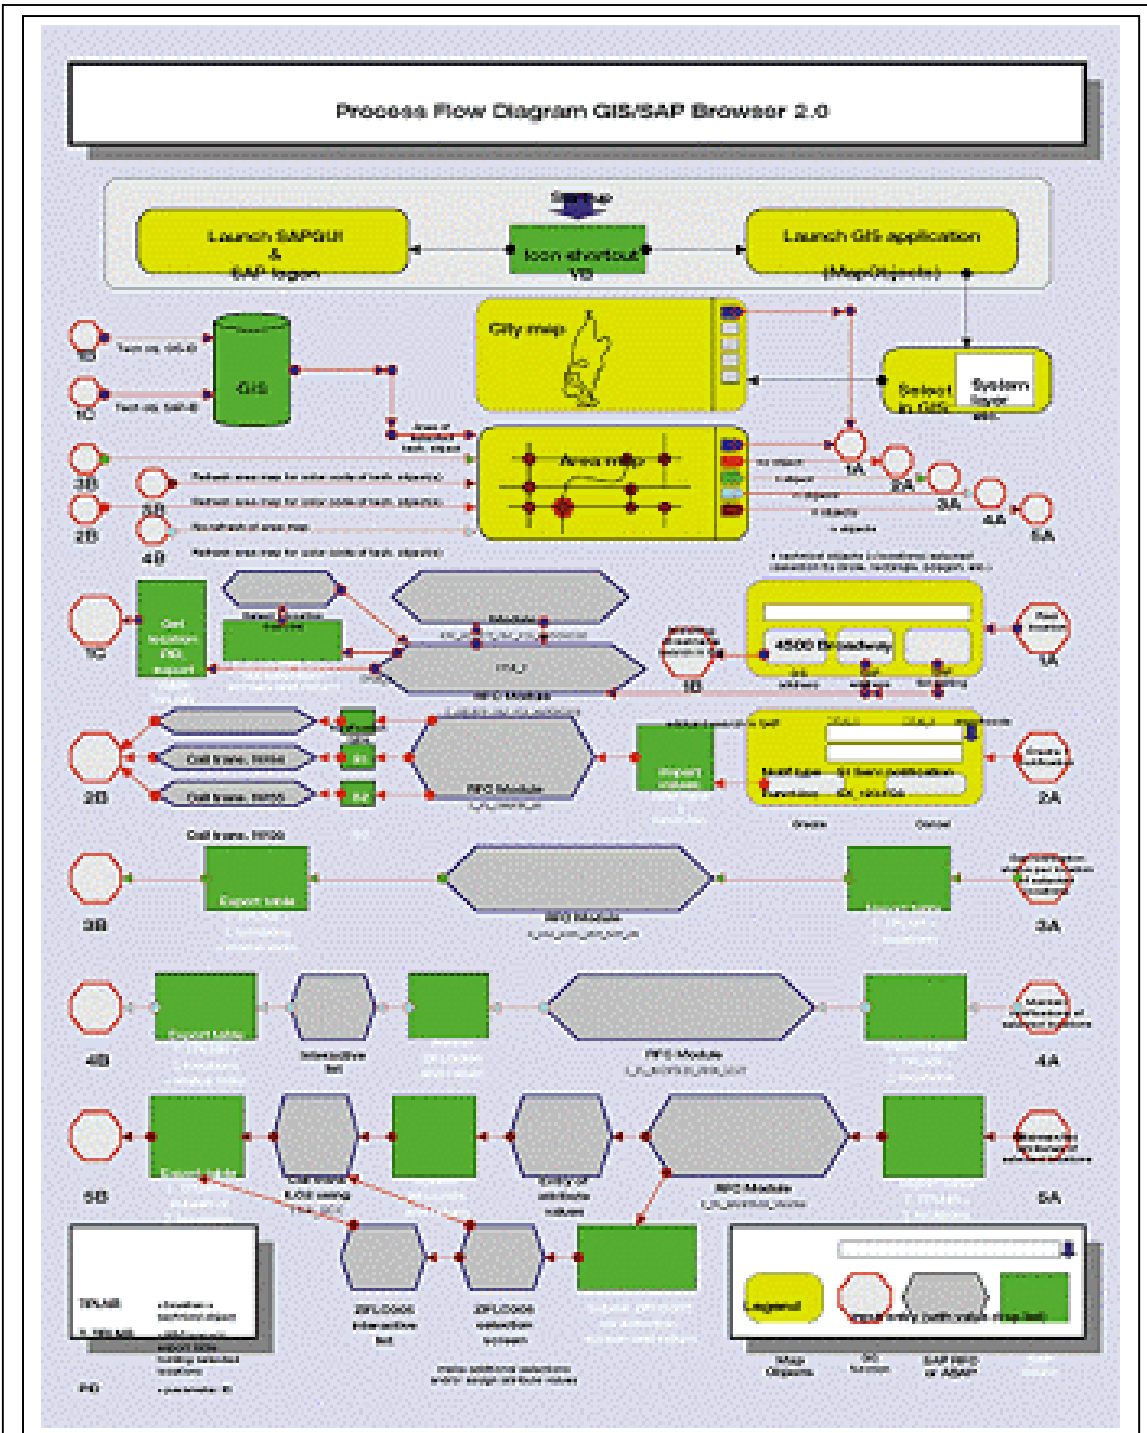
Process Flow Diagram GIS/SAP Browser 2.0

Startup

Launch SAPGUI & SAP logon

Icon shortcut VB

Launch GIS application (MapObjects)

City map

Select in GIS

System layer

1D

1C

GIS

Area map

3B

5B

2B

4B

1A

2A

3A

4A

5A

1C

1A

1B

4500 Broadway

2B

2A

Call trans. IW

Call trans. IW

RFC Module

Export table

3B

3A

RFC Module

Export table

4B

Interactive list

RFC Module

4A

5B

Export table

Entry of attribute values

RFC Module

5A

ZFLOC

interactive list

ZFLOC

selection screen

Legend

Map Objects

SAP RFC or ABAP

PID